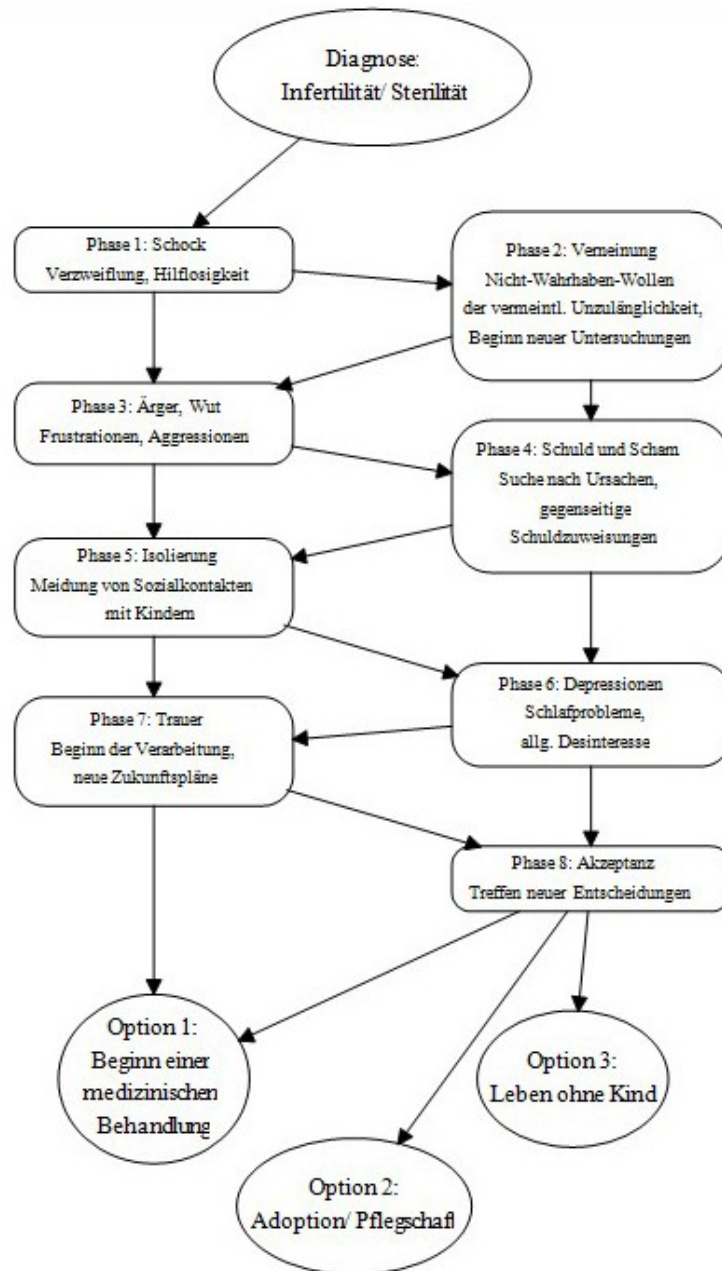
Diagnose: Infertilität/ Sterilität

Phase 1: Schock
Verzweiflung, Hilflosigkeit

Phase 2: Verneinung
Nicht-Wahrhaben-Wollen der vermeintl. Unzulänglichkeit, Beginn neuer Untersuchungen

Phase 3: Ärger, Wut
Frustrationen, Aggressionen

Phase 4: Schuld und Scham
Suche nach Ursachen, gegenseitige Schuldzuweisungen

Phase 5: Isolierung
Meidung von Sozialkontakten mit Kindern

Phase 6: Depressionen
Schlafprobleme, allg. Desinteresse

Phase 7: Trauer
Beginn der Verarbeitung, neue Zukunftspläne

Phase 8: Akzeptanz
Treffen neuer Entscheidungen

Option 1: Beginn einer medizinischen Behandlung

Option 3: Leben ohne Kind

Option 2: Adoption/ Pflegschaft